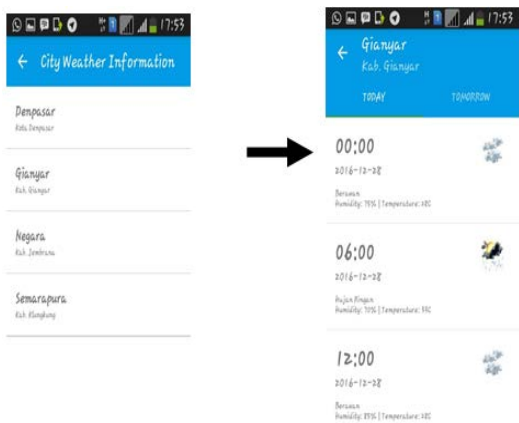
17:53

City Weather Information

Denpasar
Kota Denpasar

Gianyar
Kab. Gianyar

Negara
Kab. Jembrana

Semarapura
Kab. Klungkung

17:53

Gianyar
Kab. Gianyar

TODAY

TOMORROW

00:00
2016-12-28
Berawan
Humidity: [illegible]% | Temperature: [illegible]

06:00
2016-12-28
Hujan Ringan
Humidity: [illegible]% | Temperature: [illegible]

12:00
2016-12-28
Berawan
Humidity: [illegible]% | Temperature: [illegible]